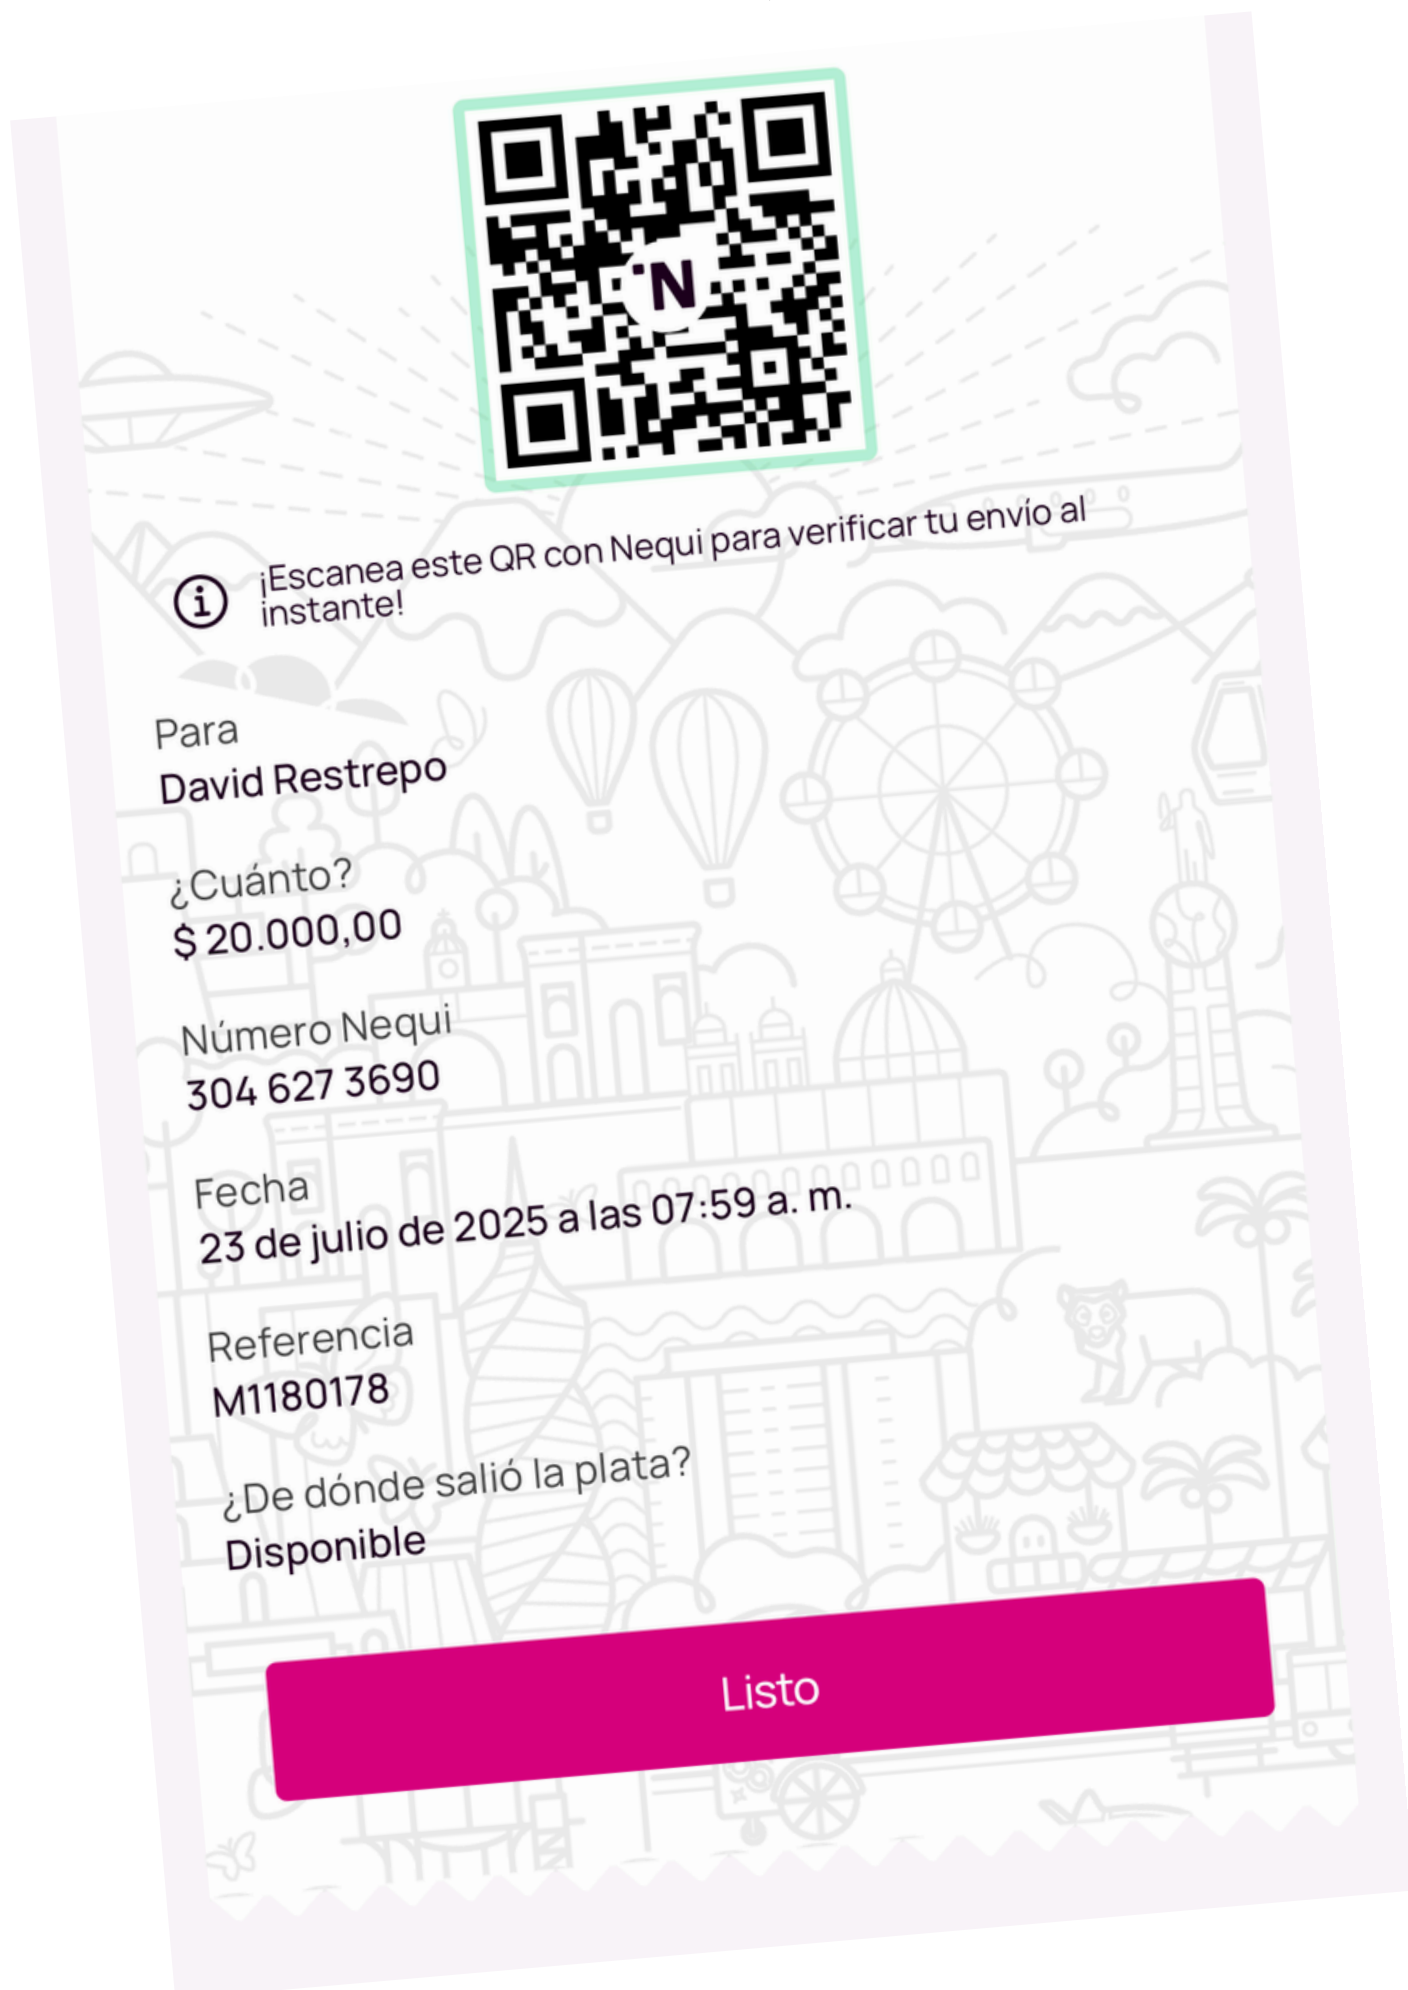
N

¡Escanea este QR con Nequi para verificar tu envío al instante!

Para
David Restrepo

¿Cuánto?
$ 20.000,00

Número Nequi
304 627 3690

Fecha
23 de julio de 2025 a las 07:59 a. m.

Referencia
M1180178

¿De dónde salió la plata?
Disponible

Listo